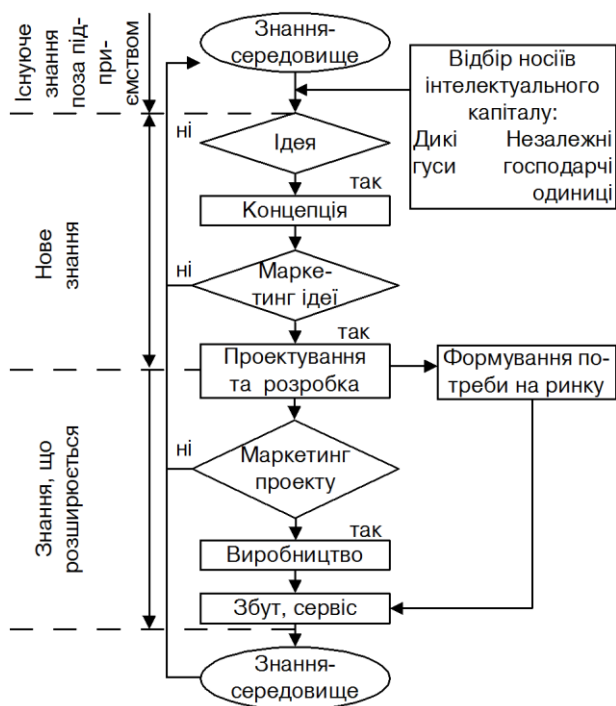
Існуюче знання поза підприємством

Нове знання

Знання, що розширюється

Знання-середовище

Відбір носіїв інтелектуального капіталу:
Дикі гуси
Незалежні господарчі одиниці

ні
Ідея
так
Концепція

ні
Маркетинг ідеї
так

Проектування та розробка

Формування потреби на ринку

ні
Маркетинг проекту
так

Виробництво

Збут, сервіс

Знання-середовище